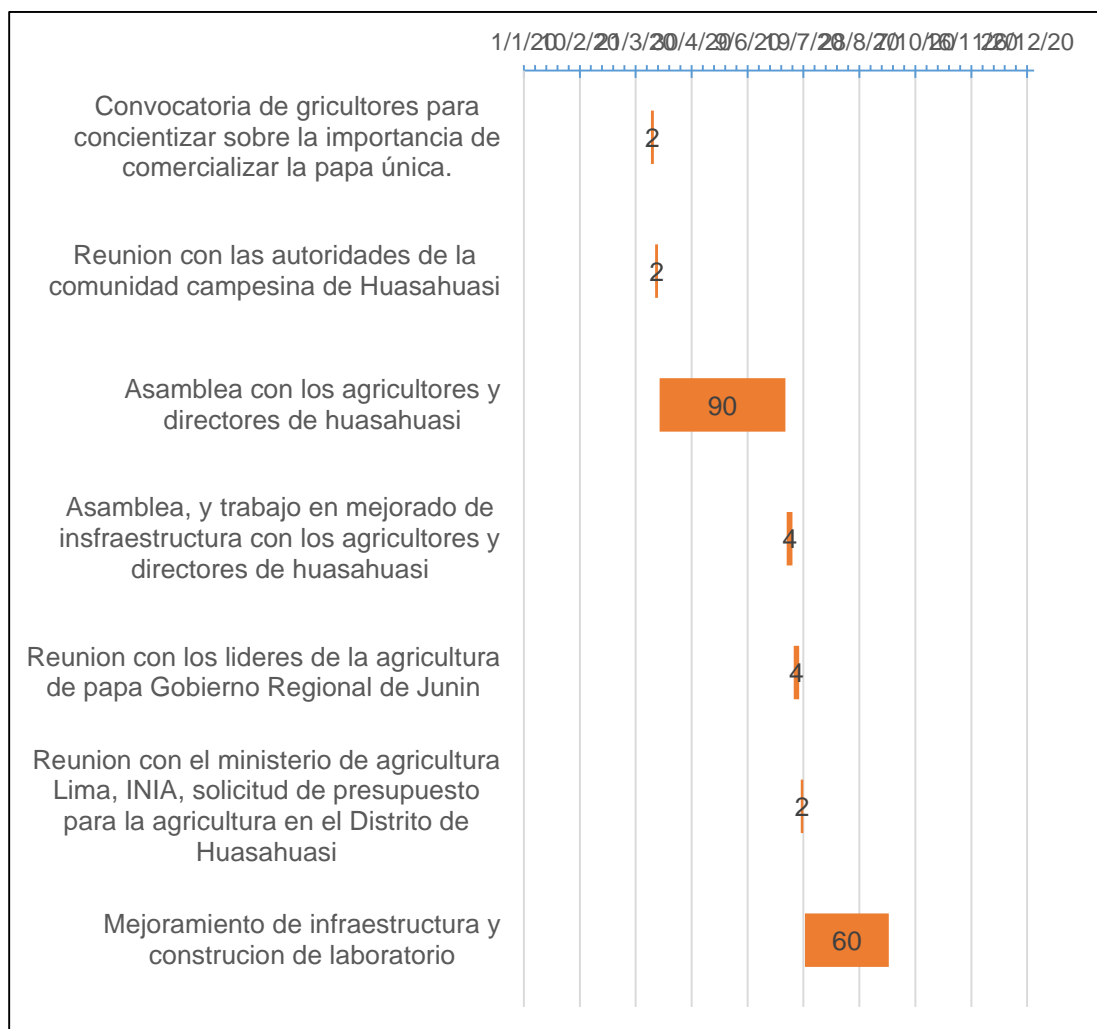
1/1/2010/2/2011/3/2010/4/2019/6/2019/7/2028/8/2010/10/2016/11/2020/12/20

Convocatoria de gricultores para concientizar sobre la importancia de comercializar la papa única.

2

Reunion con las autoridades de la comunidad campesina de Huasahuasi

2

Asamblea con los agricultores y directores de huasahuasi

90

Asamblea, y trabajo en mejorado de insfraestructura con los agricultores y directores de huasahuasi

4

Reunion con los lideres de la agricultura de papa Gobierno Regional de Junin

4

Reunion con el ministerio de agricultura Lima, INIA, solicitud de presupuesto para la agricultura en el Distrito de Huasahuasi

2

Mejoramiento de infraestructura y construcion de laboratorio

60